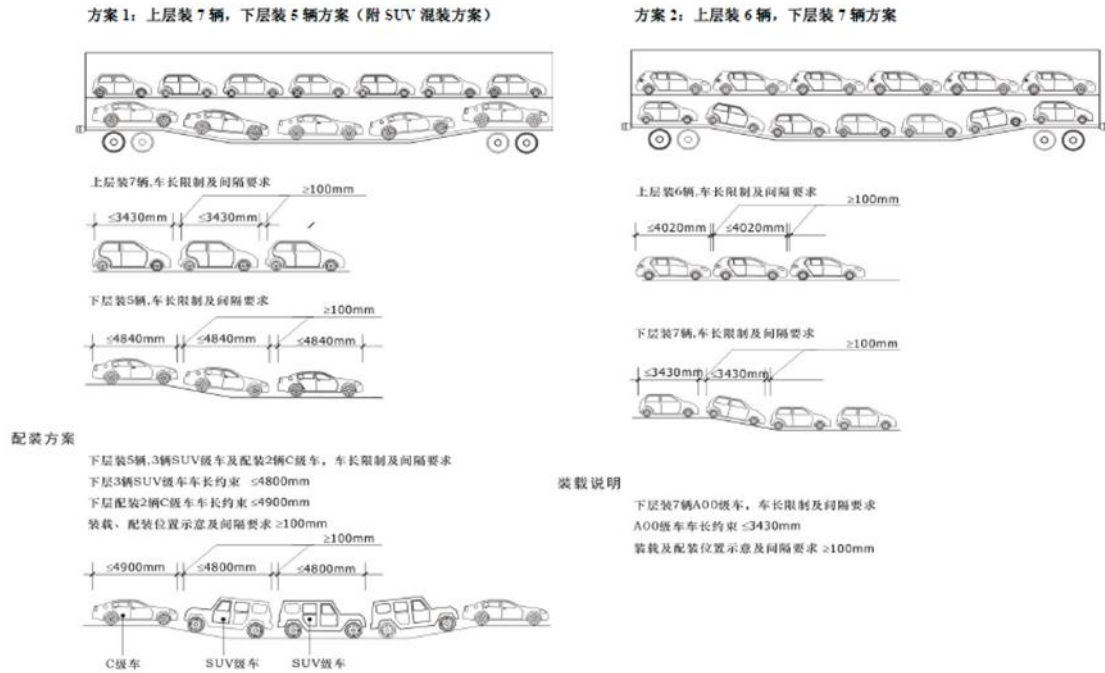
方案 1：上层装 7 辆，下层装 5 辆方案（附 SUV 混装方案）

上层装7辆，车长限制及间隔要求

≥100mm

≤3430mm

≤3430mm

下层装5辆，车长限制及间隔要求

≥100mm

≤4840mm

≤4840mm

≤4840mm

配装方案

下层装5辆，3辆SUV级车及配装2辆C级车，车长限制及间隔要求

下层3辆SUV级车车长约束 ≤4800mm

下层配装2辆C级车车长约束 ≤4900mm

装载、配装位置示意及间隔要求 ≥100mm

≥100mm

≤4900mm

≤4800mm

≤4800mm

C级车

SUV级车

SUV级车

方案 2：上层装 6 辆，下层装 7 辆方案

上层装6辆，车长限制及间隔要求

≥100mm

≤4020mm

≤4020mm

下层装7辆，车长限制及间隔要求

≥100mm

≤3430mm

≤3430mm

装载说明

下层装7辆A00级车，车长限制及间隔要求

A00级车车长约束 ≤3430mm

装载及配装位置示意及间隔要求 ≥100mm